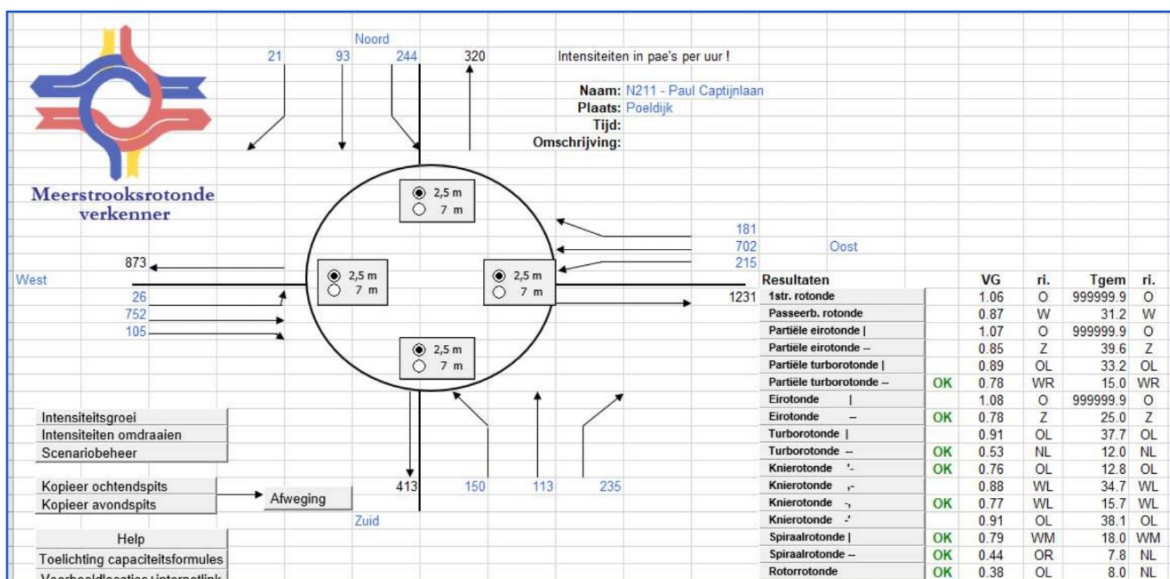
Noord

21 93 244 320

Intensiteiten in pae's per uur !

Naam: N211 - Paul Captijnlaan
Plaats: Poeldijk
Tijd:
Omschrijving:

Meerstrooksrotonde verkenner

2,5 m
7 m

181
702
215

Oost

873

West

2,5 m
7 m

2,5 m
7 m

26
752
105

1231

2,5 m
7 m

| Resultaten | | VG | ri. | Tgem | ri. |
|---|---|---|---|---|---|
| 1str. rotonde | | 1.06 | O | 999999.9 | O |
| Passeerb. rotonde | | 0.87 | W | 31.2 | W |
| Partiële eirotonde \| | | 1.07 | O | 999999.9 | O |
| Partiële eirotonde -- | | 0.85 | Z | 39.6 | Z |
| Partiële turborotonde \| | | 0.89 | OL | 33.2 | OL |
| Partiële turborotonde -- | OK | 0.78 | WR | 15.0 | WR |
| Eirotonde \| | | 1.08 | O | 999999.9 | O |
| Eirotonde -- | OK | 0.78 | Z | 25.0 | Z |
| Turborotonde \| | | 0.91 | OL | 37.7 | OL |
| Turborotonde -- | OK | 0.53 | NL | 12.0 | NL |
| Knierotonde '- | OK | 0.76 | OL | 12.8 | OL |
| Knierotonde ,- | | 0.88 | WL | 34.7 | WL |
| Knierotonde -, | OK | 0.77 | WL | 15.7 | WL |
| Knierotonde -' | | 0.91 | OL | 38.1 | OL |
| Spiraalrotonde \| | OK | 0.79 | WM | 18.0 | WM |
| Spiraalrotonde -- | OK | 0.44 | OR | 7.8 | NL |
| Rotorrotonde | OK | 0.38 | OL | 8.0 | NL |

Intensiteitsgroei
Intensiteiten omdraaien
Scenariobeheer

Kopieer ochtendspits
Kopieer avondspits
Afweging

413 150 113 235

Zuid

Help
Toelichting capaciteitsformules
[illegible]